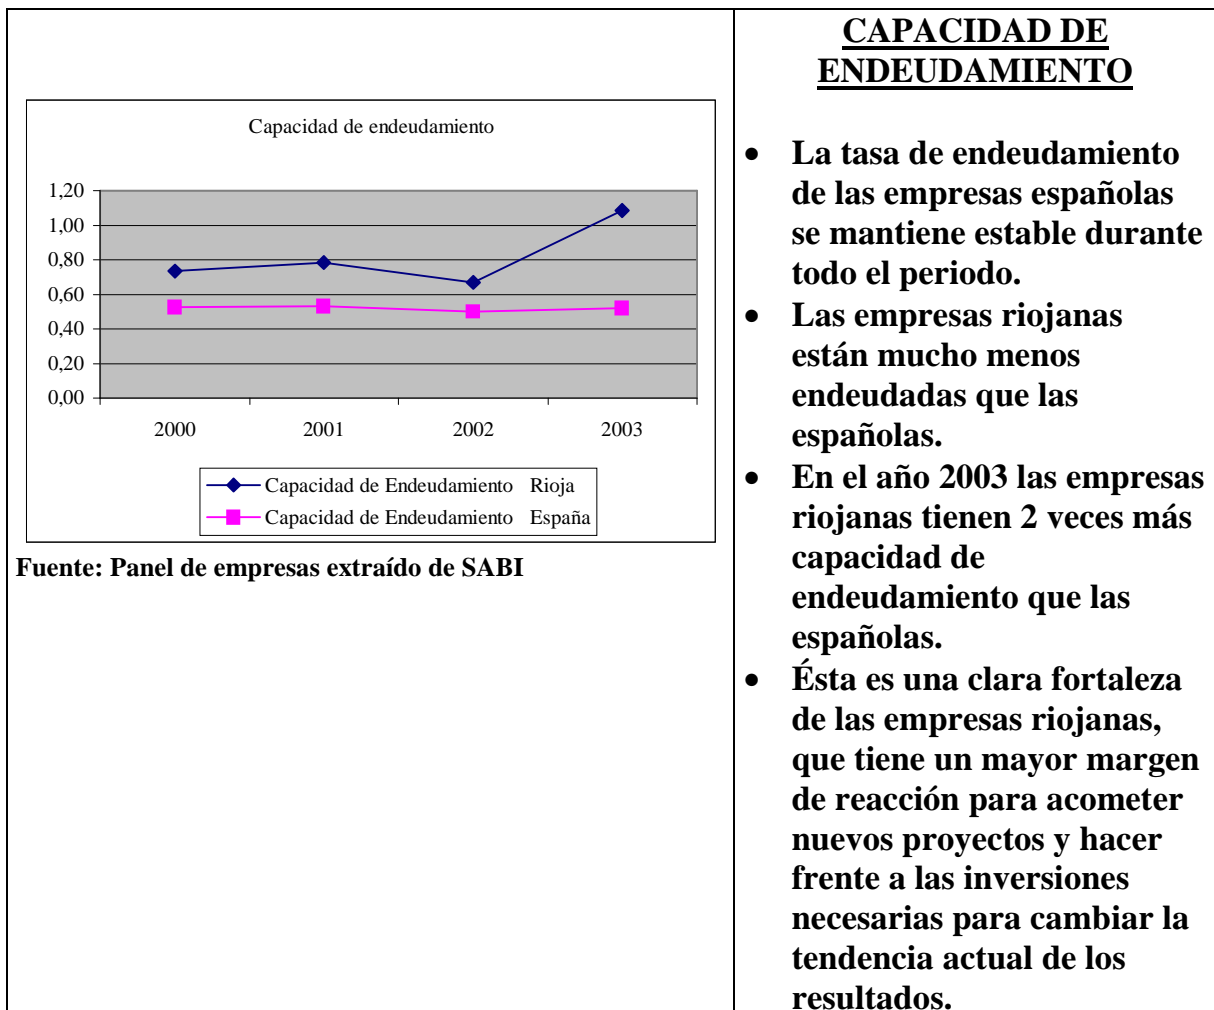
Capacidad de endeudamiento

1,20
1,00
0,80
0,60
0,40
0,20
0,00

2000 2001 2002 2003

Capacidad de Endeudamiento Rioja
Capacidad de Endeudamiento España

Fuente: Panel de empresas extraído de SABI

CAPACIDAD DE ENDEUDAMIENTO

- La tasa de endeudamiento de las empresas españolas se mantiene estable durante todo el periodo.
- Las empresas riojanas están mucho menos endeudadas que las españolas.
- En el año 2003 las empresas riojanas tienen 2 veces más capacidad de endeudamiento que las españolas.
- Ésta es una clara fortaleza de las empresas riojanas, que tiene un mayor margen de reacción para acometer nuevos proyectos y hacer frente a las inversiones necesarias para cambiar la tendencia actual de los resultados.